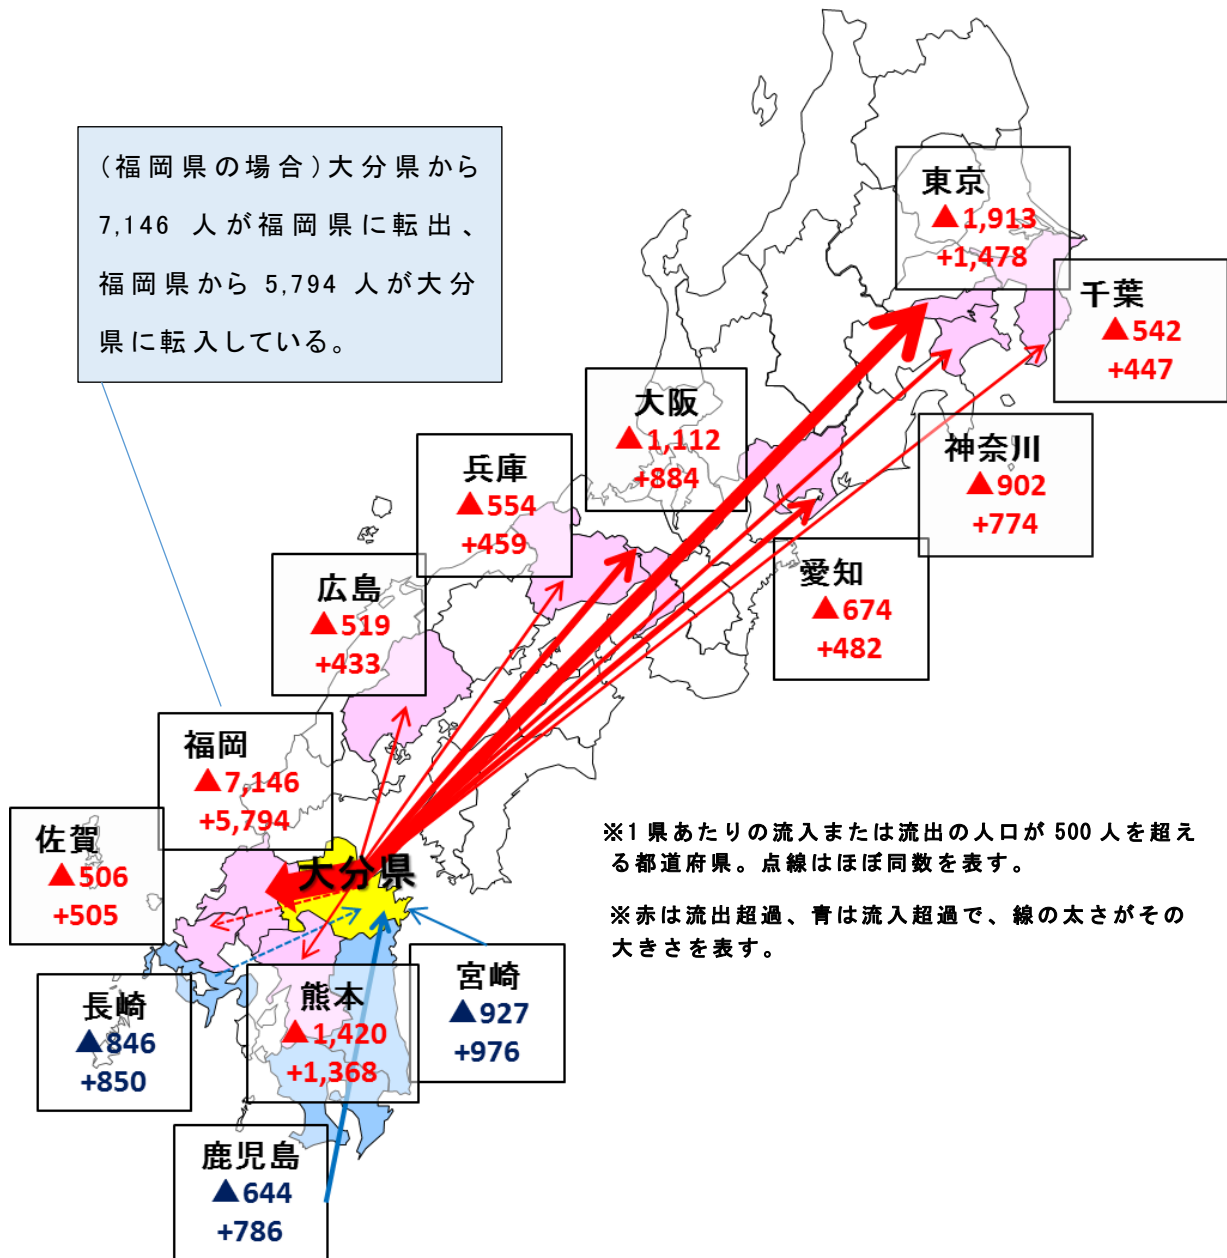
（福岡県の場合）大分県から 7,146 人が福岡県に転出、福岡県から 5,794 人が大分県に転入している。

東京
▲1,913
+1,478

千葉
▲542
+447

大阪
▲1,112
+884

兵庫
▲554
+459

神奈川
▲902
+774

愛知
▲674
+482

広島
▲519
+433

福岡
▲7,146
+5,794

佐賀
▲506
+505

大分県

長崎
▲846
+850

熊本
▲1,420
+1,368

宮崎
▲927
+976

鹿児島
▲644
+786

※1県あたりの流入または流出の人口が 500 人を超える都道府県。点線はほぼ同数を表す。

※赤は流出超過、青は流入超過で、線の太さがその大きさを表す。